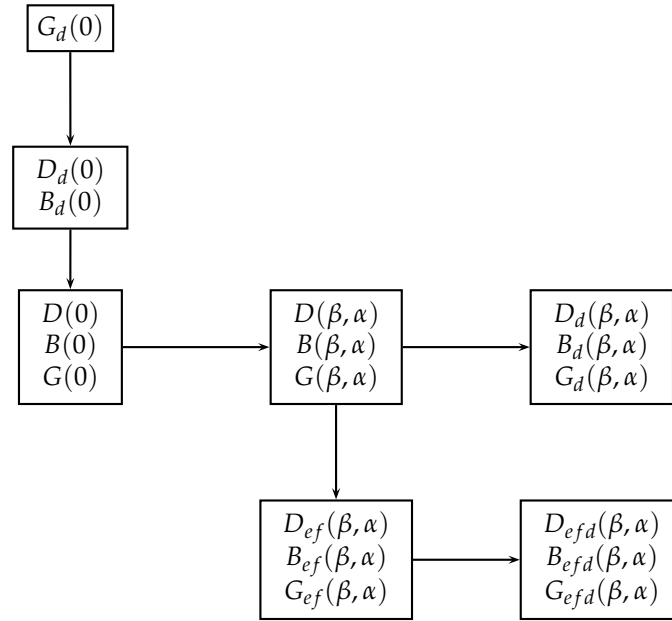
$G_d(0)$

$D_d(0)$
$B_d(0)$

$D(0)$
$B(0)$
$G(0)$

$D(\beta,\alpha)$
$B(\beta,\alpha)$
$G(\beta,\alpha)$

$D_d(\beta,\alpha)$
$B_d(\beta,\alpha)$
$G_d(\beta,\alpha)$

$D_{ef}(\beta,\alpha)$
$B_{ef}(\beta,\alpha)$
$G_{ef}(\beta,\alpha)$

$D_{efd}(\beta,\alpha)$
$B_{efd}(\beta,\alpha)$
$G_{efd}(\beta,\alpha)$